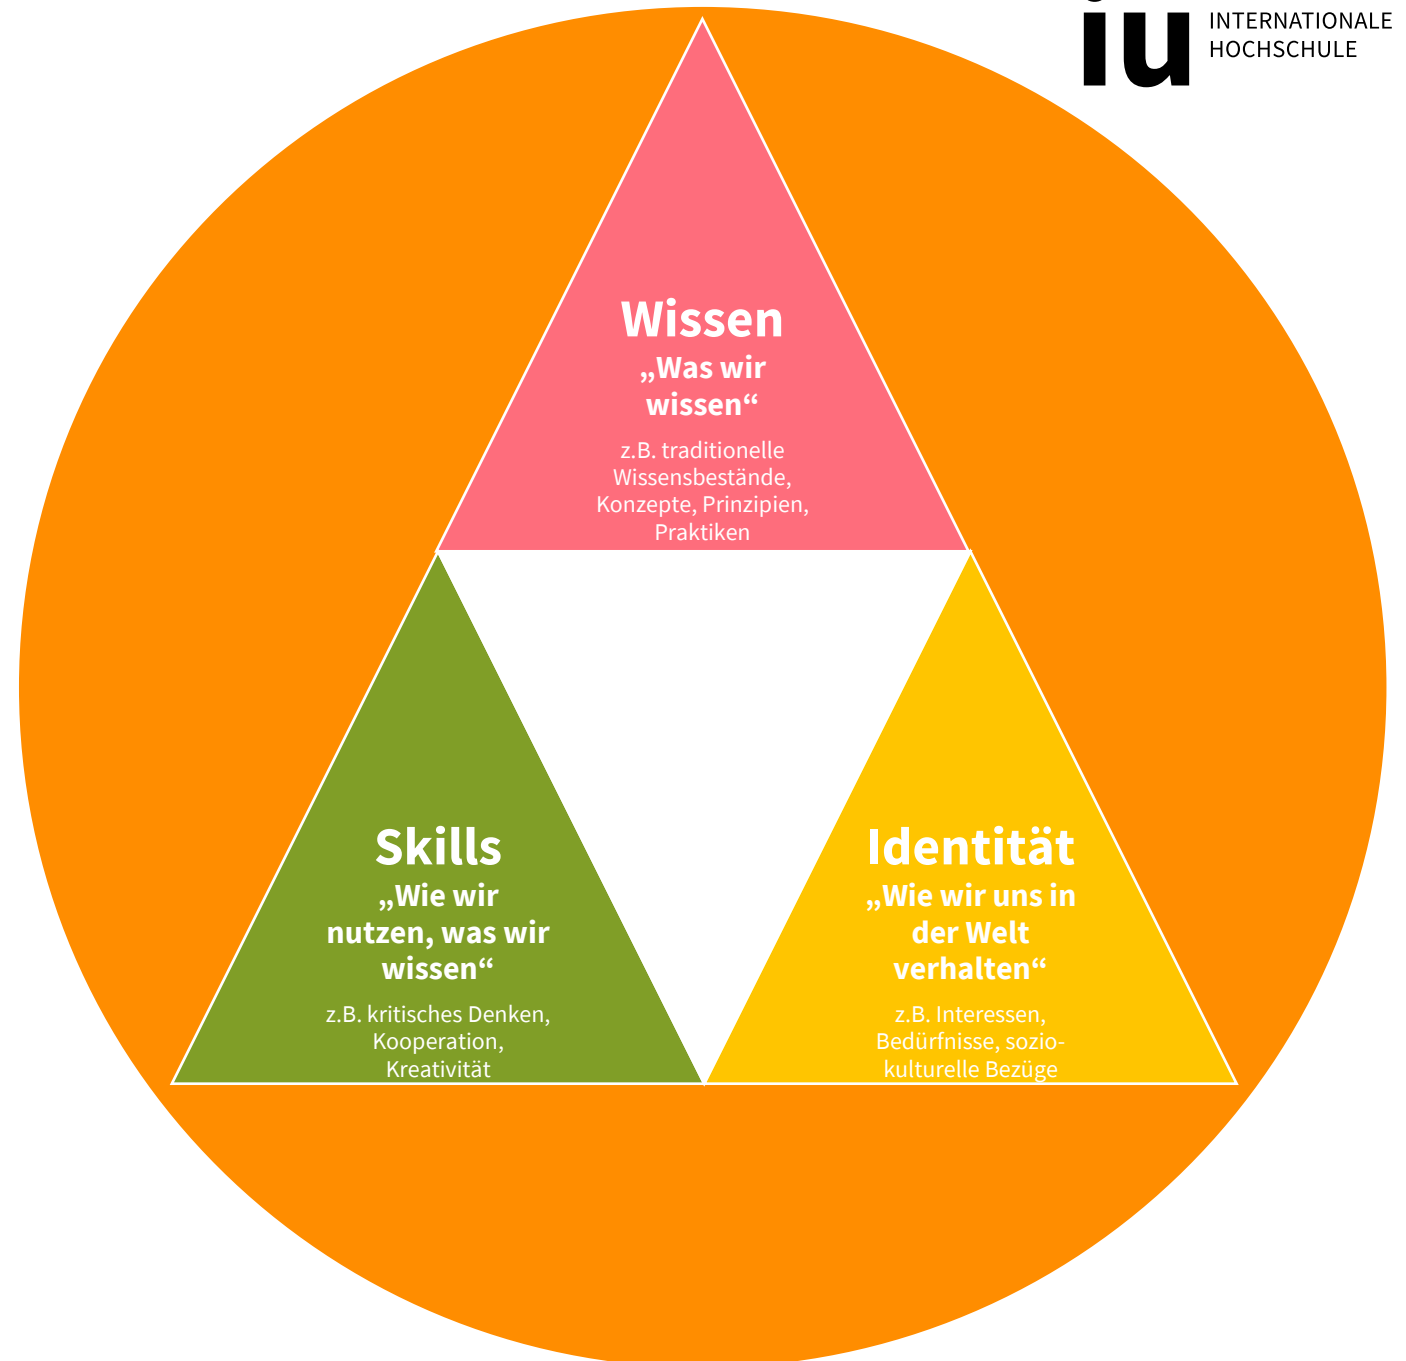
iu INTERNATIONALE HOCHSCHULE

Wissen
„Was wir wissen“
z.B. traditionelle Wissensbestände, Konzepte, Prinzipien, Praktiken

Skills
„Wie wir nutzen, was wir wissen“
z.B. kritisches Denken, Kooperation, Kreativität

Identität
„Wie wir uns in der Welt verhalten“
z.B. Interessen, Bedürfnisse, soziokulturelle Bezüge